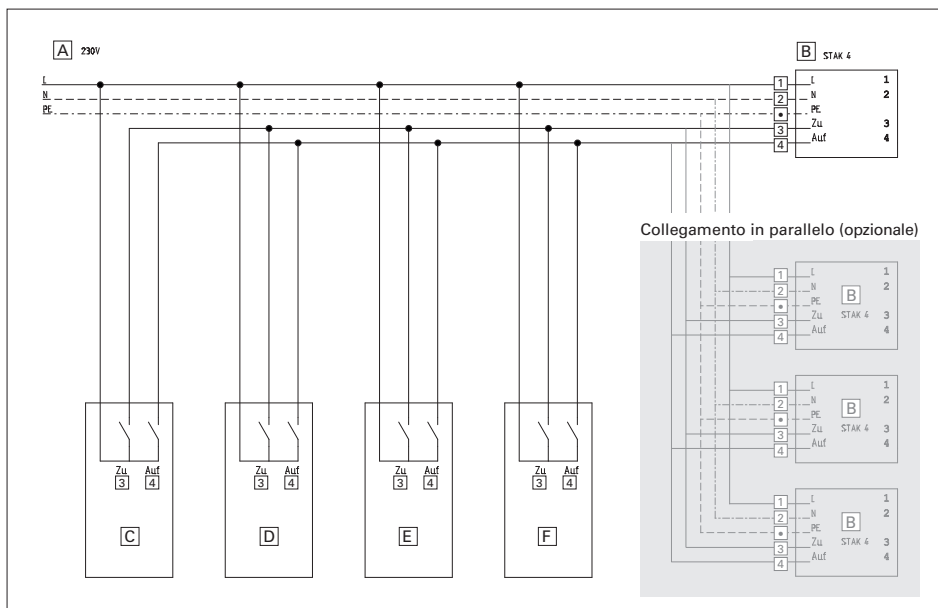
A 230V

L
N
PE

B STAK 4

1 L 1
2 N 2
• PE
3 Zu 3
4 Auf 4

Collegamento in parallelo (opzionale)

1 L 1
2 N 2
• PE
3 Zu 3
4 Auf 4
B STAK 4

1 L 1
2 N 2
• PE
3 Zu 3
4 Auf 4
B STAK 4

1 L 1
2 N 2
• PE
3 Zu 3
4 Auf 4
B STAK 4

Zu 3 Auf 4
C

Zu 3 Auf 4
D

Zu 3 Auf 4
E

Zu 3 Auf 4
F